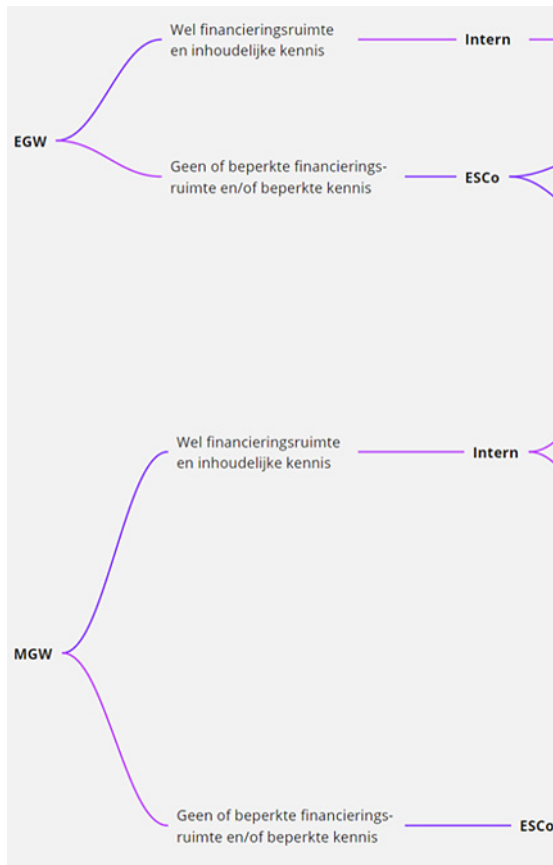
EGW

Wel financieringsruimte en inhoudelijke kennis

Intern

Geen of beperkte financieringsruimte en/of beperkte kennis

ESCo

MGW

Wel financieringsruimte en inhoudelijke kennis

Intern

Geen of beperkte financieringsruimte en/of beperkte kennis

ESCo